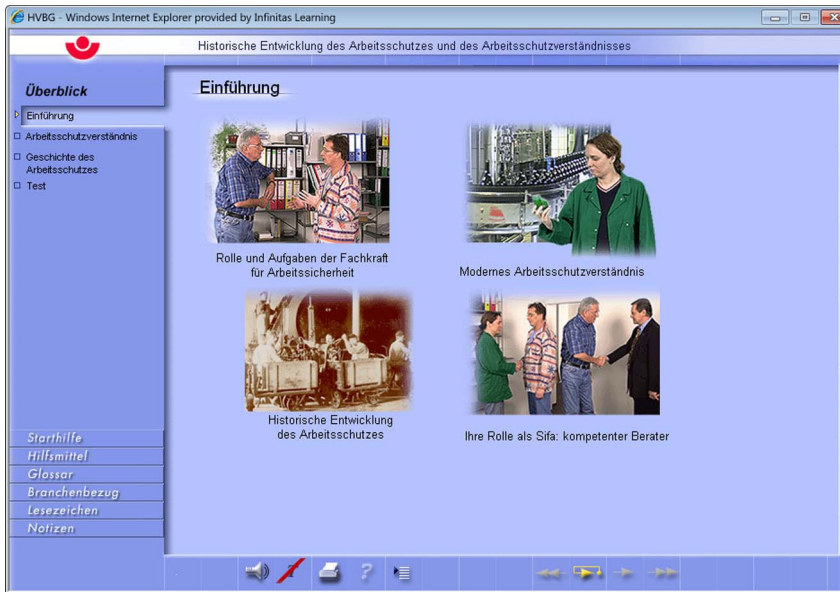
HVBG - Windows Internet Explorer provided by Infinitas Learning

Historische Entwicklung des Arbeitsschutzes und des Arbeitsschutzverständnisses

Überblick

Einführung

Arbeitsschutzverständnis

Geschichte des Arbeitsschutzes

Test

Einführung

Rolle und Aufgaben der Fachkraft für Arbeitssicherheit

Modernes Arbeitsschutzverständnis

Historische Entwicklung des Arbeitsschutzes

Ihre Rolle als Sifa: kompetenter Berater

Starthilfe

Hilfsmittel

Glossar

Branchenbezug

Lesezeichen

Notizen